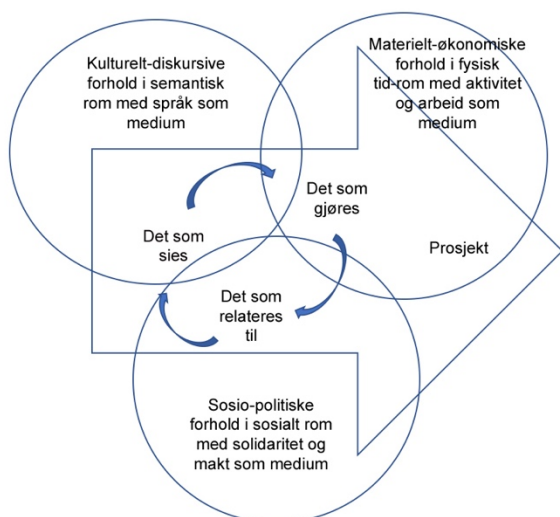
Kulturelt-diskursive forhold i semantisk rom med språk som medium

Materielt-økonomiske forhold i fysisk tid-rom med aktivitet og arbeid som medium

Det som gjøres

Det som sies

Prosjekt

Det som relateres til

Sosio-politiske forhold i sosialt rom med solidaritet og makt som medium